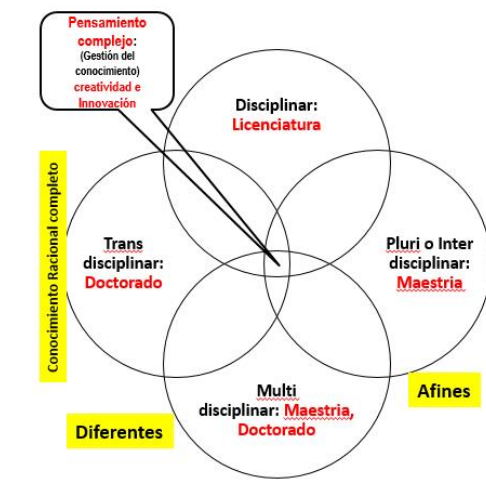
Pensamiento complejo: (Gestión del conocimiento) creatividad e Innovación

Disciplinar: Licenciatura

Conocimiento Racional completo

Trans disciplinar: Doctorado

Pluri o Inter disciplinar: Maestria

Multi disciplinar: Maestria, Doctorado

Afines

Diferentes